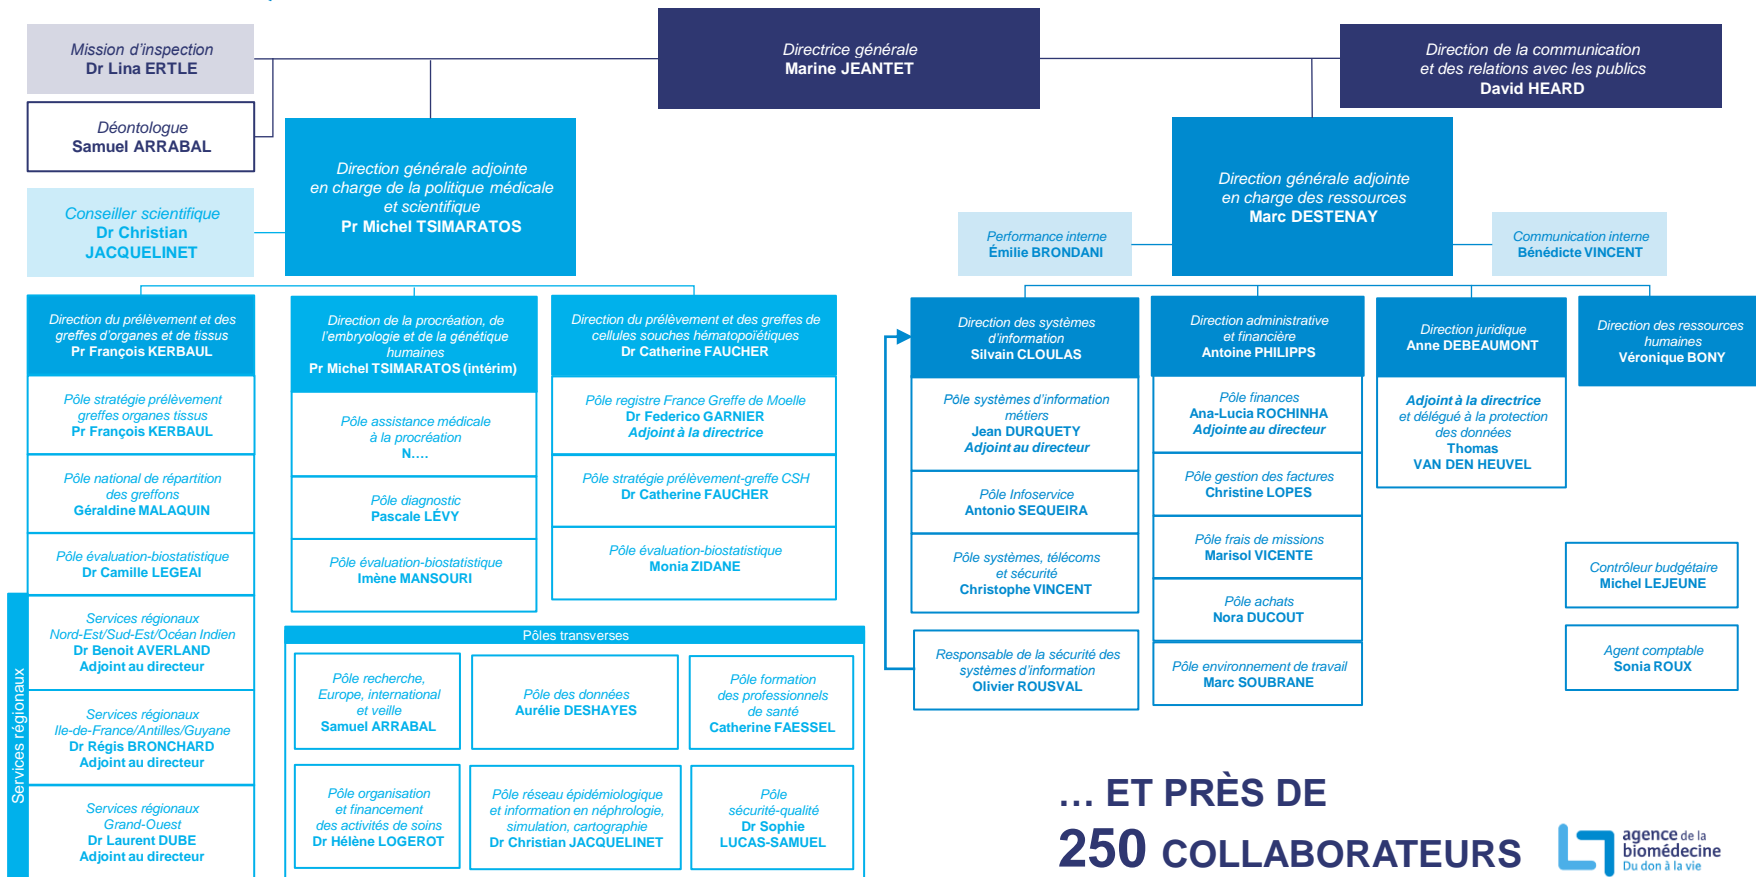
Mission d'inspection
Dr Lina ERTLE

Déontologue
Samuel ARRABAL

Conseiller scientifique
Dr Christian JACQUELINET

Directrice générale
Marine JEANTET

Direction de la communication et des relations avec les publics
David HEARD

Direction générale adjointe en charge de la politique médicale et scientifique
Pr Michel TSIMARATOS

Direction générale adjointe en charge des ressources
Marc DESTENAY

Performance interne
Émilie BRONDANI

Communication interne
Bénédicte VINCENT

Direction du prélèvement et des greffes d'organes et de tissus
Pr François KERBAUL

Pôle stratégie prélèvement greffes organes tissus
Pr François KERBAUL

Pôle national de répartition des greffons
Géraldine MALAQUIN

Pôle évaluation-biostatistique
Dr Camille LEGEAI

Services régionaux Nord-Est/Sud-Est/Océan Indien
Dr Benoit AVERLAND
Adjoint au directeur

Services régionaux Ile-de-France/Antilles/Guyane
Dr Régis BRONCHARD
Adjoint au directeur

Services régionaux Grand-Ouest
Dr Laurent DUBE
Adjoint au directeur

Services régionaux

Direction de la procréation, de l'embryologie et de la génétique humaines
Pr Michel TSIMARATOS (intérim)

Pôle assistance médicale à la procréation
N….

Pôle diagnostic
Pascale LÉVY

Pôle évaluation-biostatistique
Imène MANSOURI

Direction du prélèvement et des greffes de cellules souches hématopoïétiques
Dr Catherine FAUCHER

Pôle registre France Greffe de Moelle
Dr Federico GARNIER
Adjoint à la directrice

Pôle stratégie prélèvement-greffe CSH
Dr Catherine FAUCHER

Pôle évaluation-biostatistique
Monia ZIDANE

Pôles transverses

Pôle recherche, Europe, international et veille
Samuel ARRABAL

Pôle des données
Aurélie DESHAYES

Pôle formation des professionnels de santé
Catherine FAESSEL

Pôle organisation et financement des activités de soins
Dr Hélène LOGEROT

Pôle réseau épidémiologique et information en néphrologie, simulation, cartographie
Dr Christian JACQUELINET

Pôle sécurité-qualité
Dr Sophie LUCAS-SAMUEL

Direction des systèmes d'information
Silvain CLOULAS

Pôle systèmes d'information métiers
Jean DURQUETY
Adjoint au directeur

Pôle Infoservice
Antonio SEQUEIRA

Pôle systèmes, télécoms et sécurité
Christophe VINCENT

Responsable de la sécurité des systèmes d'information
Olivier ROUSVAL

Direction administrative et financière
Antoine PHILIPPS

Pôle finances
Ana-Lucia ROCHINHA
Adjointe au directeur

Pôle gestion des factures
Christine LOPES

Pôle frais de missions
Marisol VICENTE

Pôle achats
Nora DUCOUT

Pôle environnement de travail
Marc SOUBRANE

Direction juridique
Anne DEBEAUMONT

Adjoint à la directrice et délégué à la protection des données
Thomas VAN DEN HEUVEL

Direction des ressources humaines
Véronique BONY

Contrôleur budgétaire
Michel LEJEUNE

Agent comptable
Sonia ROUX

… ET PRÈS DE 250 COLLABORATEURS

agence de la biomédecine
Du don à la vie